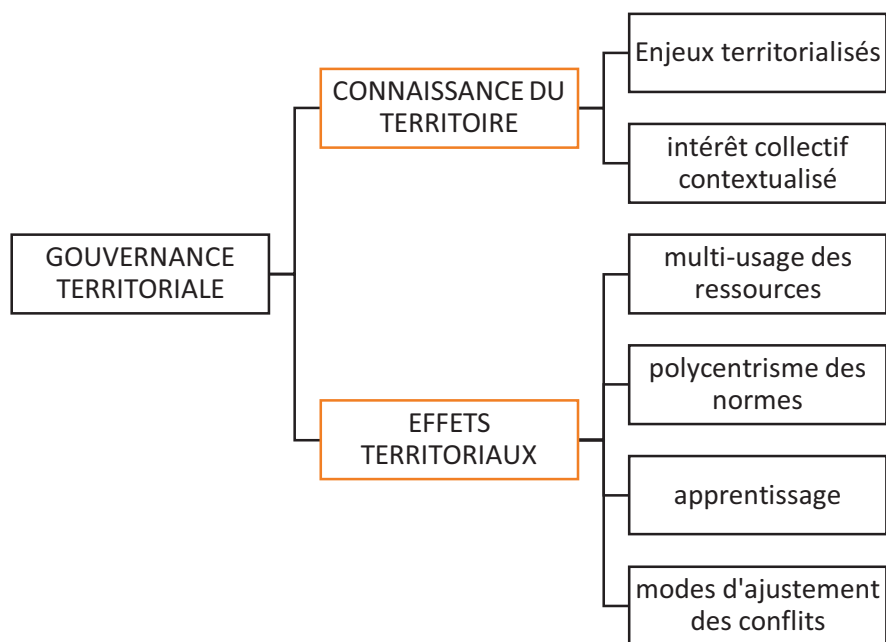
GOUVERNANCE TERRITORIALE

CONNAISSANCE DU TERRITOIRE

Enjeux territorialisés

intérêt collectif contextualisé

EFFETS TERRITORIAUX

multi-usage des ressources

polycentrisme des normes

apprentissage

modes d'ajustement des conflits